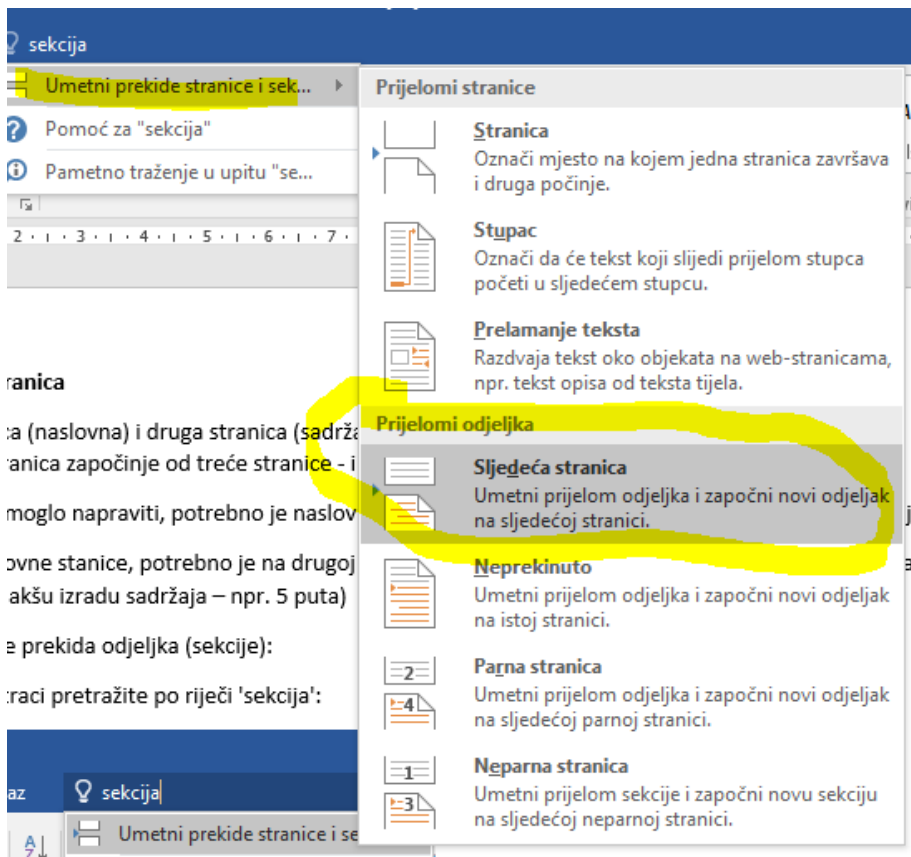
sekcija

Umetni prekide stranice i sek...

Pomoć za "sekcija"

Pametno traženje u upitu "se...

2 · 3 · 4 · 5 · 6 · 7

ranica

a (naslovna) i druga stranica (sadrža

ranica započinje od treće stranice - i

moglo napraviti, potrebno je naslov

ovne stanice, potrebno je na drugoj

akšu izradu sadržaja – npr. 5 puta)

e prekida odjeljka (sekcije):

raci pretražite po riječi 'sekcija':

az

sekcija

Umetni prekide stranice i se

Prijelomi stranice

Stranica
Označi mjesto na kojem jedna stranica završava i druga počinje.

Stupac
Označi da će tekst koji slijedi prijelom stupca početi u sljedećem stupcu.

Prelamanje teksta
Razdvaja tekst oko objekata na web-stranicama, npr. tekst opisa od teksta tijela.

Prijelomi odjeljka

Sljedeća stranica
Umetni prijelom odjeljka i započni novi odjeljak na sljedećoj stranici.

Neprekinuto
Umetni prijelom odjeljka i započni novi odjeljak na istoj stranici.

Parna stranica
Umetni prijelom odjeljka i započni novi odjeljak na sljedećoj parnoj stranici.

Neparna stranica
Umetni prijelom sekcije i započni novu sekciju na sljedećoj neparnoj stranici.

2

4

1

3